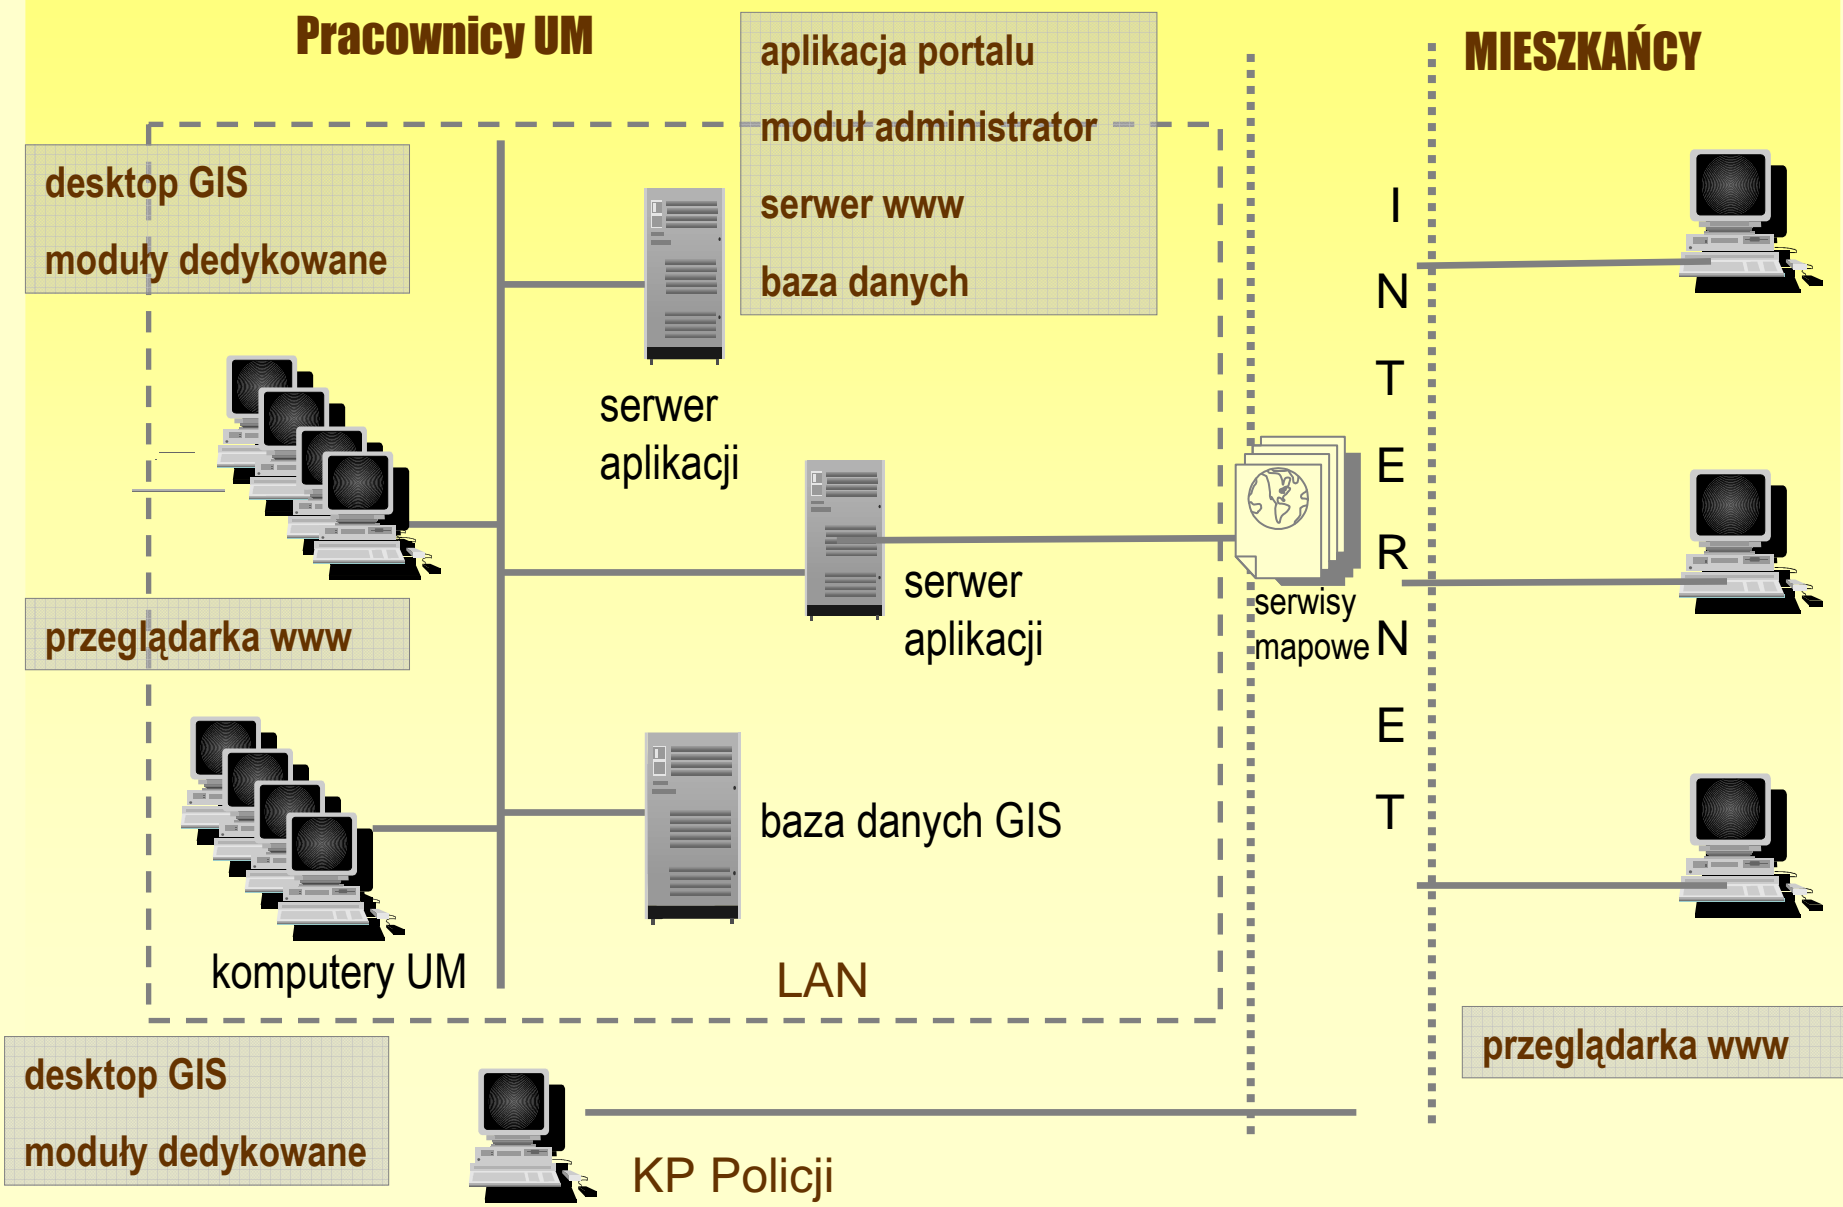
Pracownicy UM

aplikacja portalu
moduł administrator
serwer www
baza danych

MIESZKAŃCY

desktop GIS
moduły dedykowane

serwer aplikacji

serwer aplikacji

INTERNET

serwisy mapowe

przeglądarka www

baza danych GIS

komputery UM

LAN

przeglądarka www

desktop GIS
moduły dedykowane

KP Policji